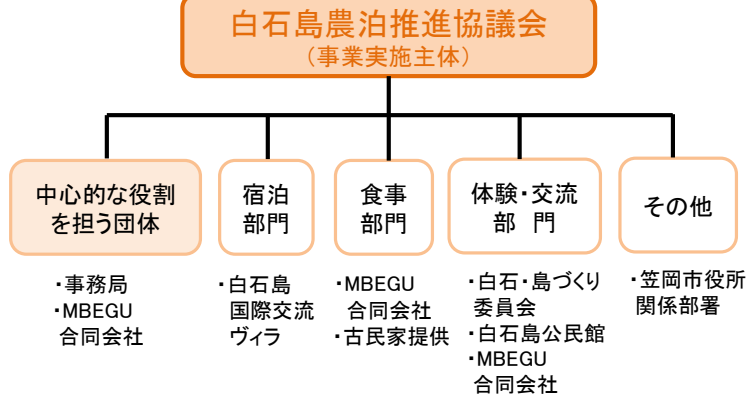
白石島農泊推進協議会
（事業実施主体）

中心的な役割を担う団体

・事務局
・MBEGU合同会社

宿泊部門

・白石島国際交流ヴィラ

食事部門

・MBEGU合同会社
・古民家提供

体験・交流部門

・白石・島づくり委員会
・白石島公民館
・MBEGU合同会社

その他

・笠岡市役所関係部署